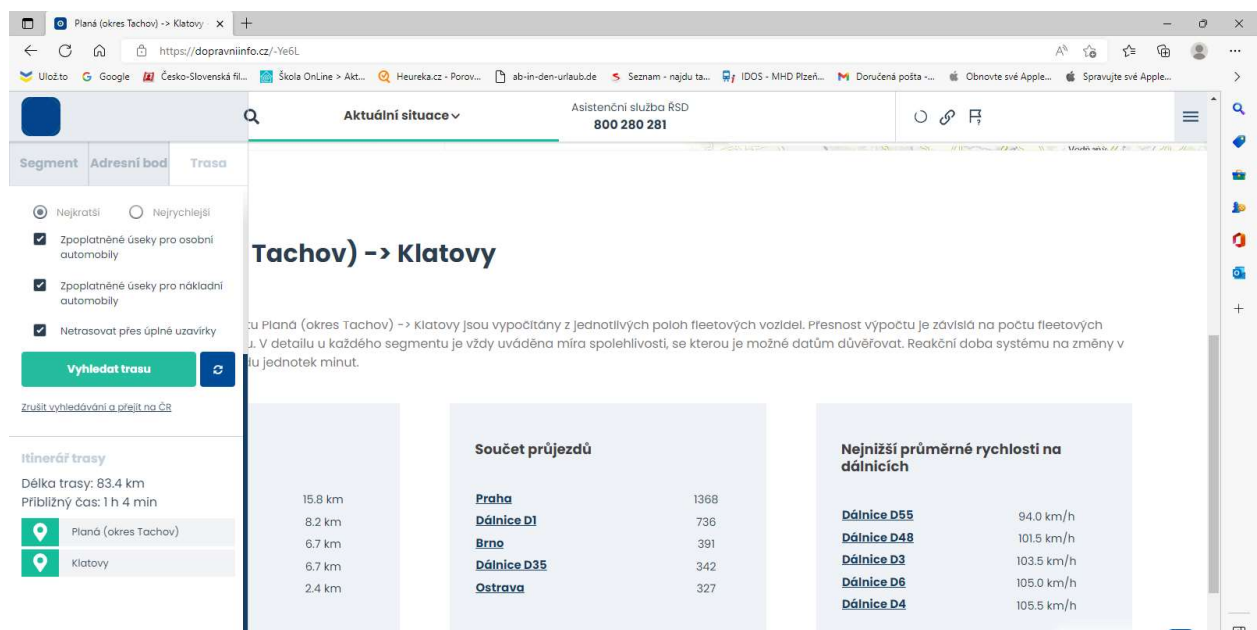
Planá (okres Tachov) -> Klatovy ×
https://dopravniinfo.cz/-Ye6L
Uložto Google Česko-Slovenská fil... Škola OnLine > Akt... Heureka.cz - Porov... ab-in-den-urlaub.de Seznam - najdu ta... IDOS - MHD Plzeň... Doručená pošta -... Obnovte své Apple... Spravujte své Apple...

Aktuální situace
Asistenční služba ŘSD
800 280 281

Segment Adresní bod Trasa

Nejkratší Nejrychlejší
Zpoplatněné úseky pro osobní automobily
Zpoplatněné úseky pro nákladní automobily
Netrasovat přes úplné uzavírky
Vyhledat trasu
Zrušit vyhledávání a přejít na ČR

Itinerář trasy
Délka trasy: 83.4 km
Přibližný čas: 1 h 4 min
Planá (okres Tachov)
Klatovy

Tachov) -> Klatovy

tu Planá (okres Tachov) -> Klatovy jsou vypočítány z jednotlivých poloh fleetových vozidel. Přesnost výpočtu je závislá na počtu fleetových u. V detailu u každého segmentu je vždy uváděna míra spolehlivosti, se kterou je možné datům důvěřovat. Reakční doba systému na změny v lu jednotek minut.

15.8 km
8.2 km
6.7 km
6.7 km
2.4 km

Součet průjezdů
| | |
|---|---|
| Praha | 1368 |
| Dálnice D1 | 736 |
| Brno | 391 |
| Dálnice D35 | 342 |
| Ostrava | 327 |

Nejnižší průměrné rychlosti na dálnicích
| | |
|---|---|
| Dálnice D55 | 94.0 km/h |
| Dálnice D48 | 101.5 km/h |
| Dálnice D3 | 103.5 km/h |
| Dálnice D6 | 105.0 km/h |
| Dálnice D4 | 105.5 km/h |